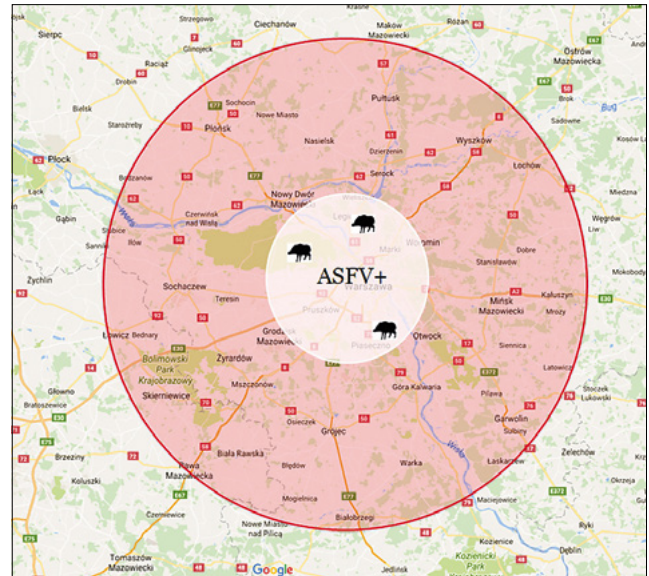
Strzegowo
Ciechanów
Maków Mazowiecki
Różan
Sierpc
Glinojeck
Ostrów Mazowiecka
Raciąż
Drobin
Bielsk
Sochocin
Nowe Miasto
Pułtusk
Bug
Staroźreby
Płońsk
Nasielsk
Wyszków
Sadowne
Płock
Dzierżoniń
Serock
Łochów
Bodzanów
Nowy Dwór Mazowiecki
Miedzna
Łąck
Gąbin
Wisła
Czerwińsk nad Wisłą
Legionowo
Wołomin
Węgrów
Słubice
Iłów
Marki
Dobre
Liw
Stanisławów
Zychlin
Sochaczew
Teresin
ASFV+
Warszawa
Mokobody
Mińsk Mazowiecki
Kałuszyn
Pruszków
Łowicz
Bednary
Grodzisk Mazowiecki
Otwock
Siennica
Piaseczno
Bolimowski Park Krajobrazowy
Żyrardów
Latowicz
Głowno
Mszczonów
Góra Kalwaria
Stoczek Łukowski
Skierniewice
Pilawa
Brzeziny
Osieczek
Grójec
Garwolin
Biała Rawska
Sobolew
Warka
Łaskarzew
Żelechów
Koluszki
Rawa Mazowiecka
Błędów
Mogielnica
Maciejowice
Czerniewice
Białobrzegi
Ryki
Nowe Miasto nad Pilicą
Kozienice
Tomaszów Mazowiecki
Kozienicki Park
Dęblin
Jedlińsk
Google